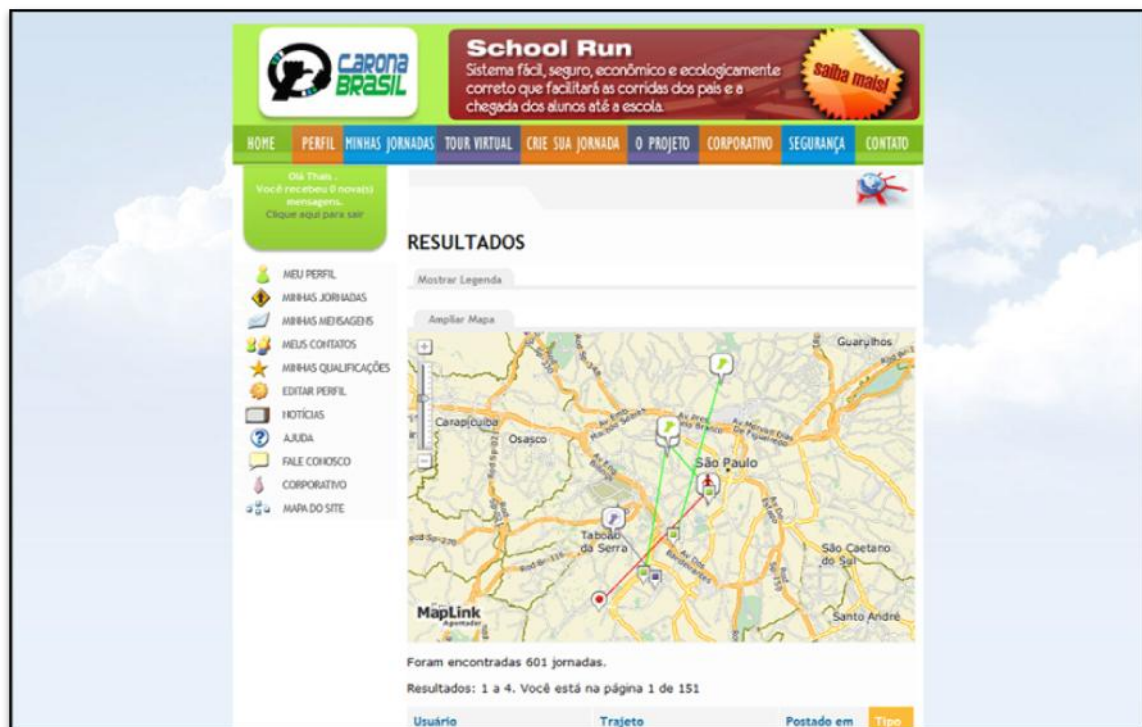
CARONA BRASIL

School Run
Sistema fácil, seguro, econômico e ecologicamente correto que facilitará as corridas dos pais e a chegada dos alunos até a escola.

saiba mais!

HOME | PERFIL | MINHAS JORNADAS | TOUR VIRTUAL | CRIE SUA JORNADA | O PROJETO | CORPORATIVO | SEGURANÇA | CONTATO

Olá Thais .
Você recebeu 0 nova(s) mensagens.
Clique aqui para sair

MEU PERFIL
MINHAS JORNADAS
MINHAS MENSAGENS
MEUS CONTATOS
MINHAS QUALIFICAÇÕES
EDITAR PERFIL
NOTÍCIAS
AJUDA
FALE CONOSCO
CORPORATIVO
MAPA DO SITE

RESULTADOS

Mostrar Legenda

Ampliar Mapa

Guarulhos
Carapicuíba
Osasco
São Paulo
Taboão da Serra
São Caetano do Sul
Santo André
MapLink

Foram encontradas 601 jornadas.

Resultados: 1 a 4. Você está na página 1 de 151

| Usuário | Trajeto | Postado em | Tipo |
|---|---|---|---|